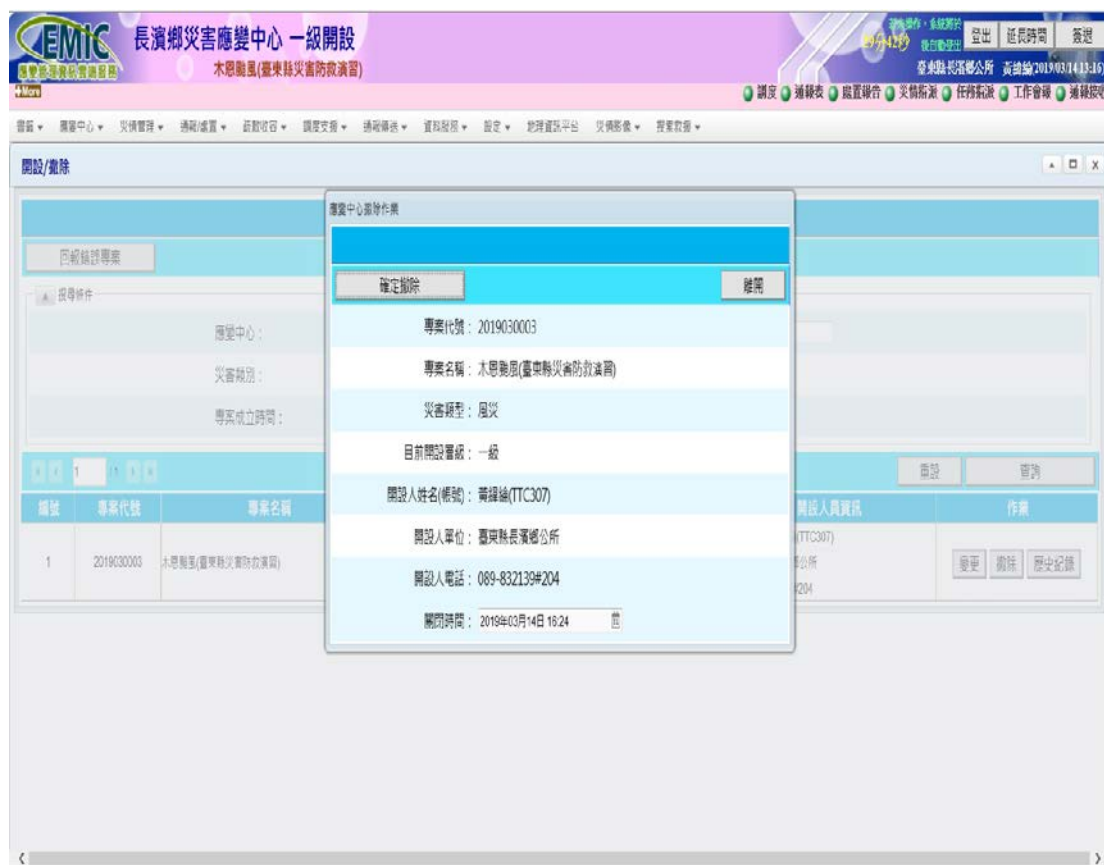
EMIC
長濱鄉災害應變中心 一級開設
木恩颱風(臺東縣災害防救演習)
+More
登出 延長時間 簽退
臺東縣長濱鄉公所 黃緯綸2019/03/14 13:16
調度 通報表 處置報告 災情新況 任務派遣 工作會報 通報

首頁 ▾ 應變中心 ▾ 災情管理 ▾ 通報處置 ▾ 疏散收容 ▾ 調度支援 ▾ 通報傳送 ▾ 資料整報 ▾ 設定 ▾ 地理資訊平台 災情影像 ▾ 搜索救援 ▾

開設/撤除

回範插管專案

搜尋條件

應變中心：

災害類別：

專案成立時間：

1

開設 查詢

| 編號 | 專案代號 | 專案名稱 | 開設人員資訊 | 作業 |
|---|---|---|---|---|
| 1 | 2019030003 | 木恩颱風(臺東縣災害防救演習) | (TTC307) 公所 204 | 變更 撤除 歷史紀錄 |

應變中心撤除作業

確定撤除

離開

專案代號：2019030003

專案名稱：木恩颱風(臺東縣災害防救演習)

災害類型：風災

目前開設層級：一級

開設人姓名(帳號)：黃緯綸(TTC307)

開設人單位：臺東縣長濱鄉公所

開設人電話：089-832139#204

關閉時間：2019年03月14日 16:24